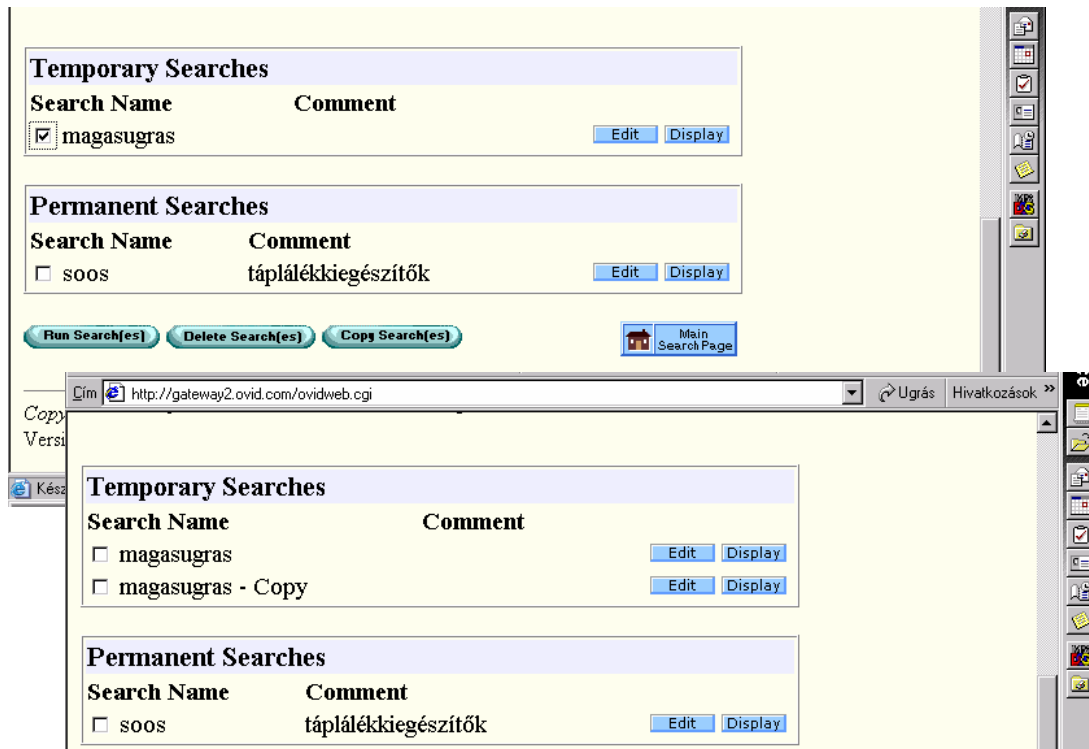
Temporary Searches

| Search Name | Comment | |
|---|---|---|
| ☑ magasugras | | Edit Display |

Permanent Searches

| Search Name | Comment | |
|---|---|---|
| ☐ soos | táplálékkiegészítők | Edit Display |

Run Search[es] Delete Search[es] Copy Search[es] Main Search Page

Copy
Versi
Kész

Cím http://gateway2.ovid.com/ovidweb.cgi Ugrás Hivatkozások »

Temporary Searches

| Search Name | Comment | |
|---|---|---|
| ☐ magasugras | | Edit Display |
| ☐ magasugras - Copy | | Edit Display |

Permanent Searches

| Search Name | Comment | |
|---|---|---|
| ☐ soos | táplálékkiegészítők | Edit Display |